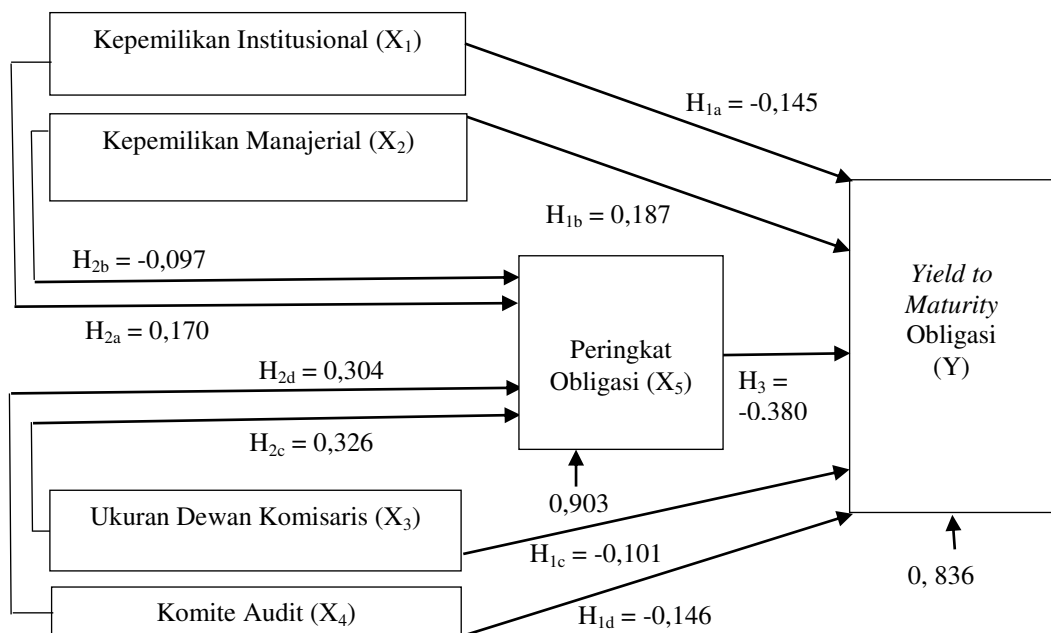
Kepemilikan Institusional ($X_1$)

$H_{1a}$ = -0,145

Kepemilikan Manajerial ($X_2$)

$H_{1b}$ = 0,187

$H_{2b}$ = -0,097

$H_{2a}$ = 0,170

*Yield to Maturity* Obligasi (Y)

$H_{2d}$ = 0,304

Peringkat Obligasi ($X_5$)

$H_3$ = -0.380

$H_{2c}$ = 0,326

0,903

Ukuran Dewan Komisaris ($X_3$)

$H_{1c}$ = -0,101

0, 836

Komite Audit ($X_4$)

$H_{1d}$ = -0,146